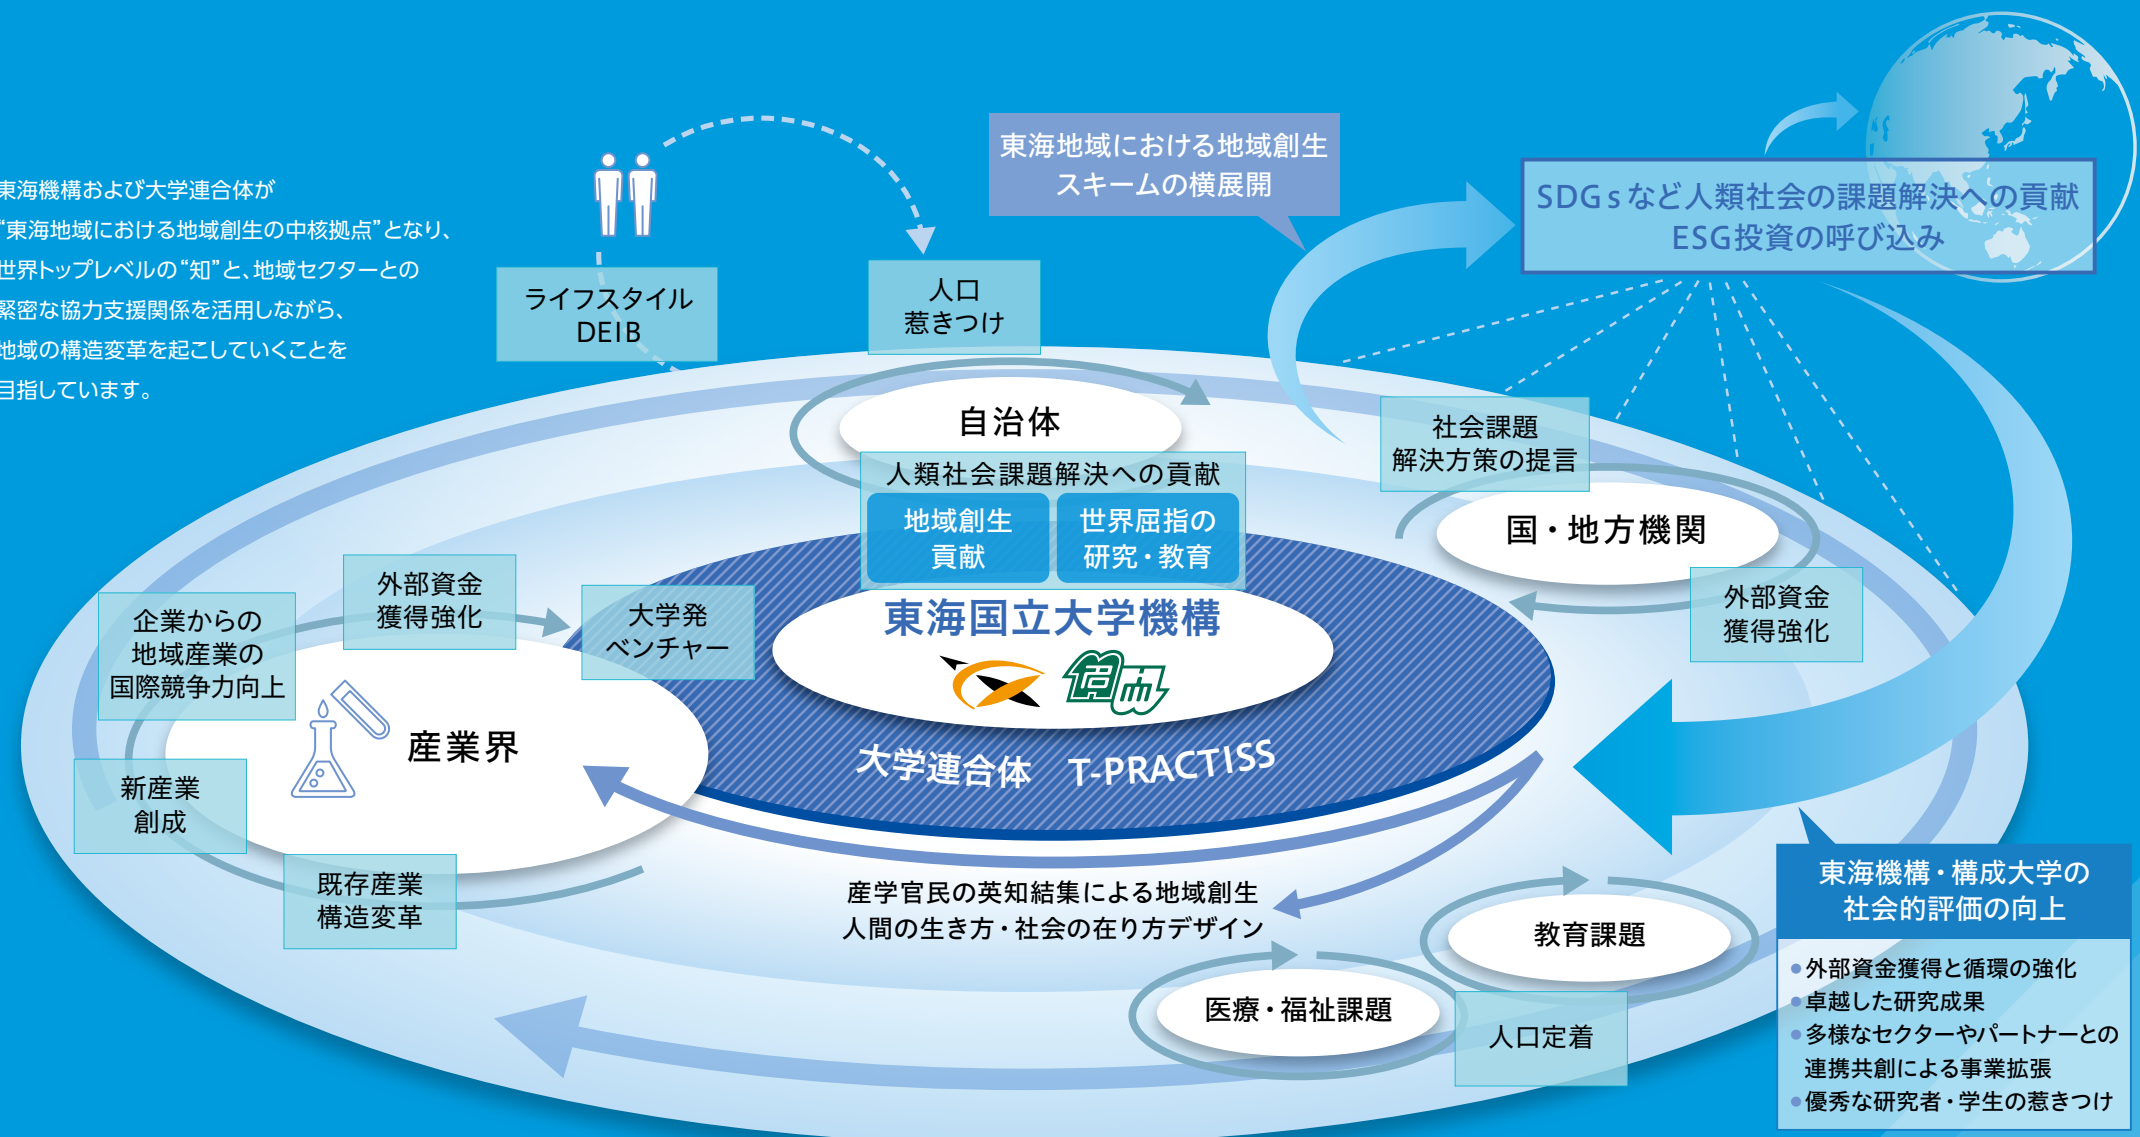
東海機構および大学連合体が
"東海地域における地域創生の中核拠点"となり、
世界トップレベルの"知"と、地域セクターとの
緊密な協力支援関係を活用しながら、
地域の構造変革を起こしていくことを
目指しています。

ライフスタイル
DEIB

人口
惹きつけ

東海地域における地域創生
スキームの横展開

SDGsなど人類社会の課題解決への貢献
ESG投資の呼び込み

自治体

人類社会課題解決への貢献

地域創生
貢献

世界屈指の
研究・教育

社会課題
解決方策の提言

国・地方機関

外部資金
獲得強化

外部資金
獲得強化

企業からの
地域産業の
国際競争力向上

大学発
ベンチャー

東海国立大学機構

産業界

新産業
創成

大学連合体　T-PRACTISS

既存産業
構造変革

産学官民の英知結集による地域創生
人間の生き方・社会の在り方デザイン

教育課題

医療・福祉課題

人口定着

東海機構・構成大学の
社会的評価の向上

●外部資金獲得と循環の強化
●卓越した研究成果
●多様なセクターやパートナーとの
連携共創による事業拡張
●優秀な研究者・学生の惹きつけ